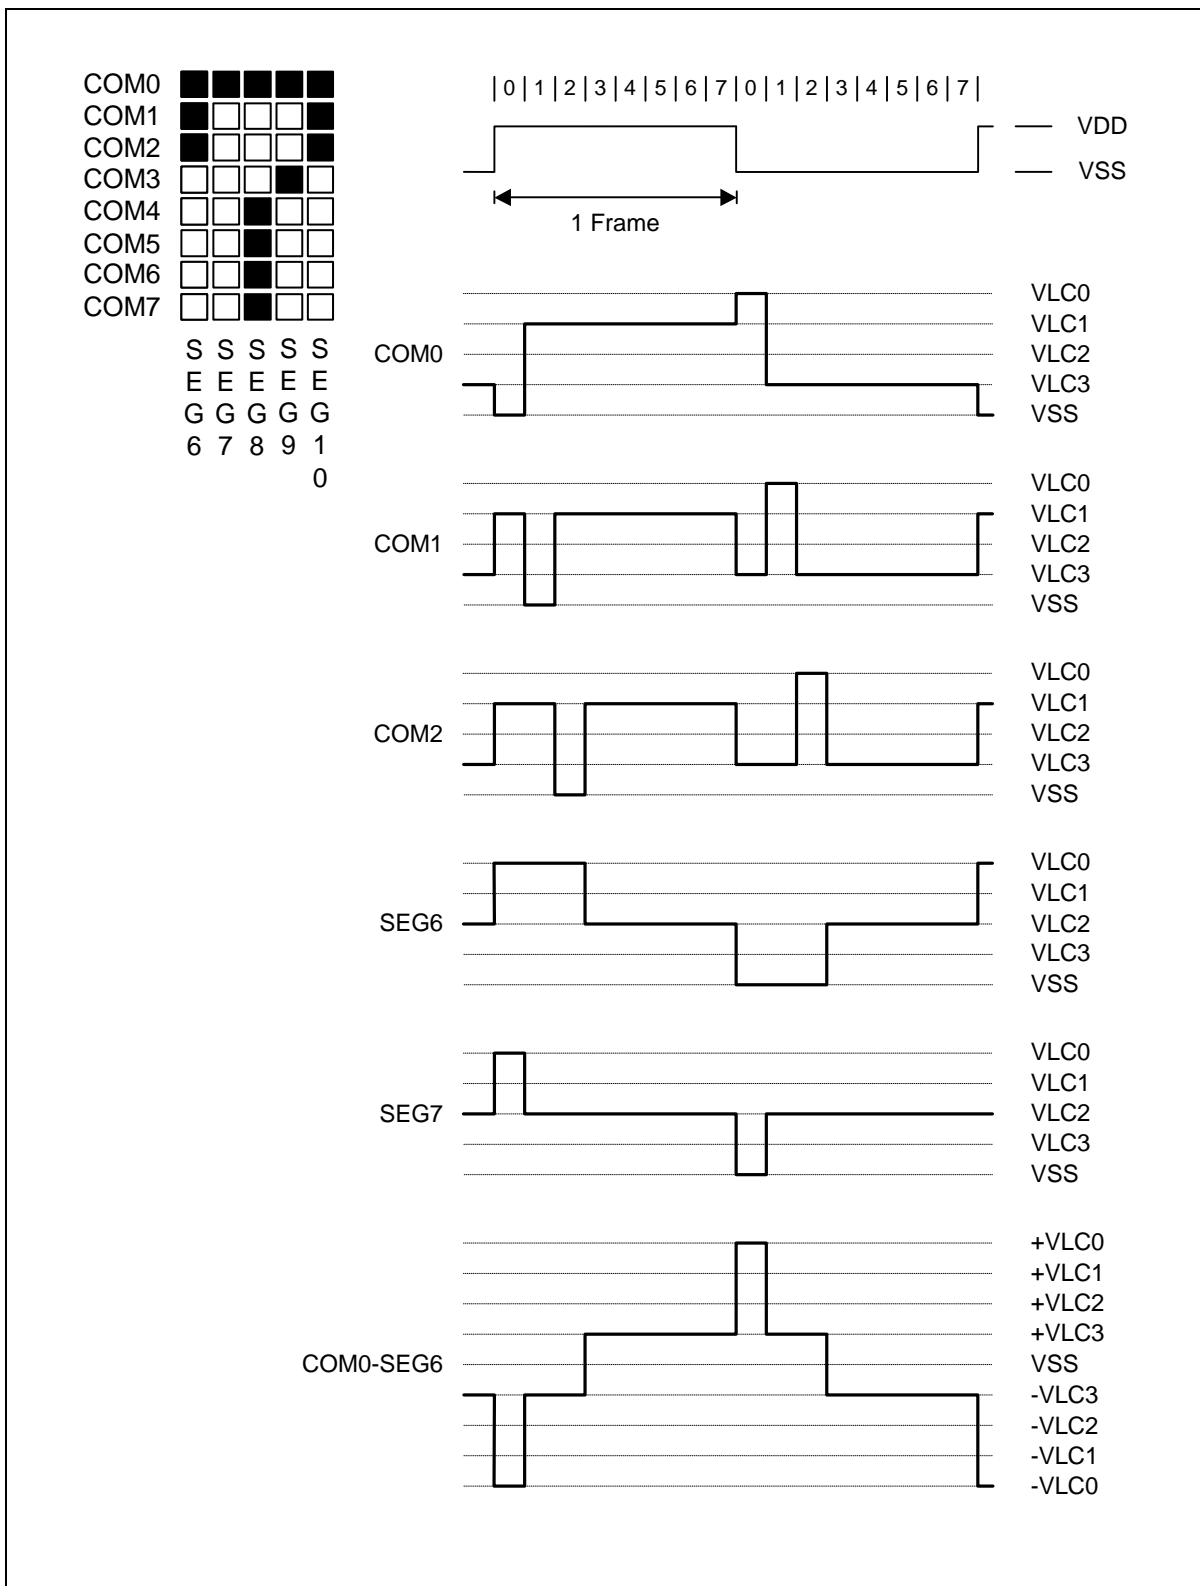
COM0
COM1
COM2
COM3
COM4
COM5
COM6
COM7

SEG6 SEG7 SEG8 SEG9 SEG10

| 0 | 1 | 2 | 3 | 4 | 5 | 6 | 7 | 0 | 1 | 2 | 3 | 4 | 5 | 6 | 7 |

VDD
VSS

1 Frame

COM0
VLC0
VLC1
VLC2
VLC3
VSS

COM1
VLC0
VLC1
VLC2
VLC3
VSS

COM2
VLC0
VLC1
VLC2
VLC3
VSS

SEG6
VLC0
VLC1
VLC2
VLC3
VSS

SEG7
VLC0
VLC1
VLC2
VLC3
VSS

COM0-SEG6
+VLC0
+VLC1
+VLC2
+VLC3
VSS
-VLC3
-VLC2
-VLC1
-VLC0